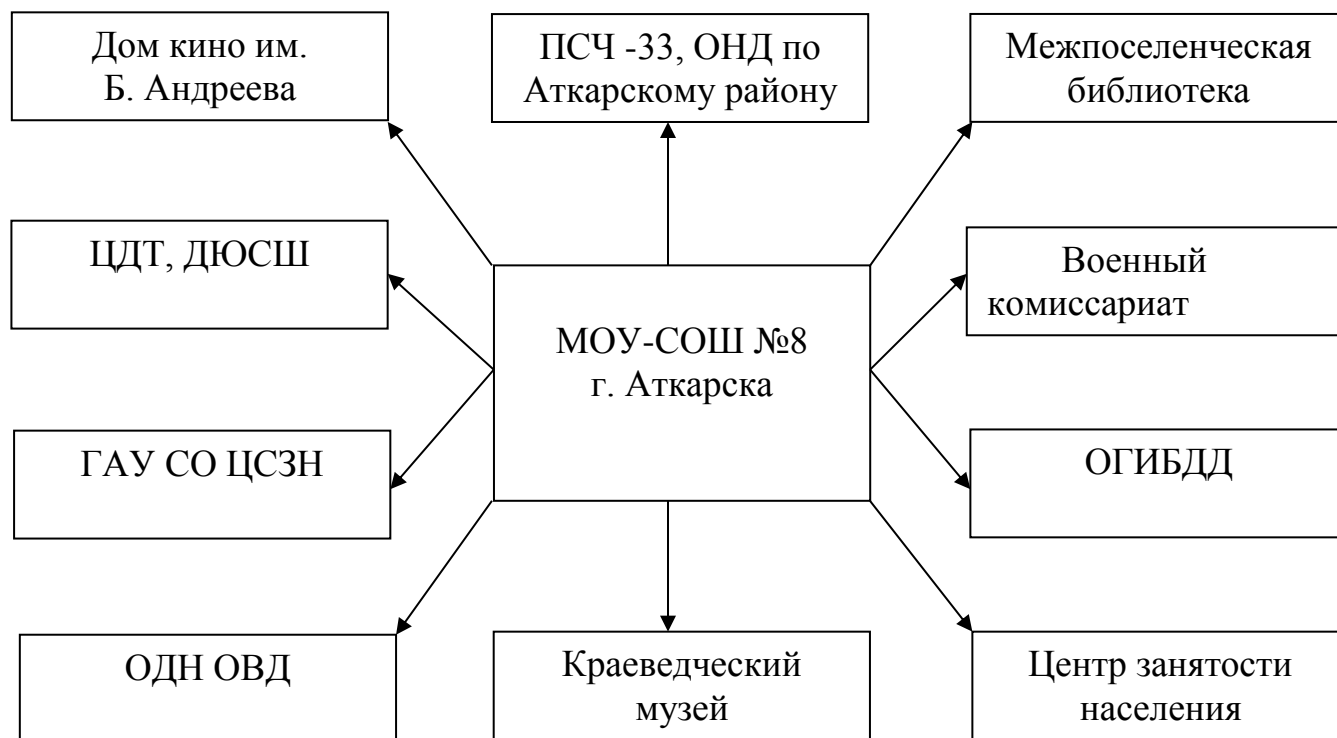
Дом кино им. Б. Андреева

ПСЧ -33, ОНД по Аткарскому району

Межпоселенческая библиотека

ЦДТ, ДЮСШ

МОУ-СОШ №8 г. Аткарска

Военный комиссариат

ГАУ СО ЦСЗН

ОГИБДД

ОДН ОВД

Краеведческий музей

Центр занятости населения